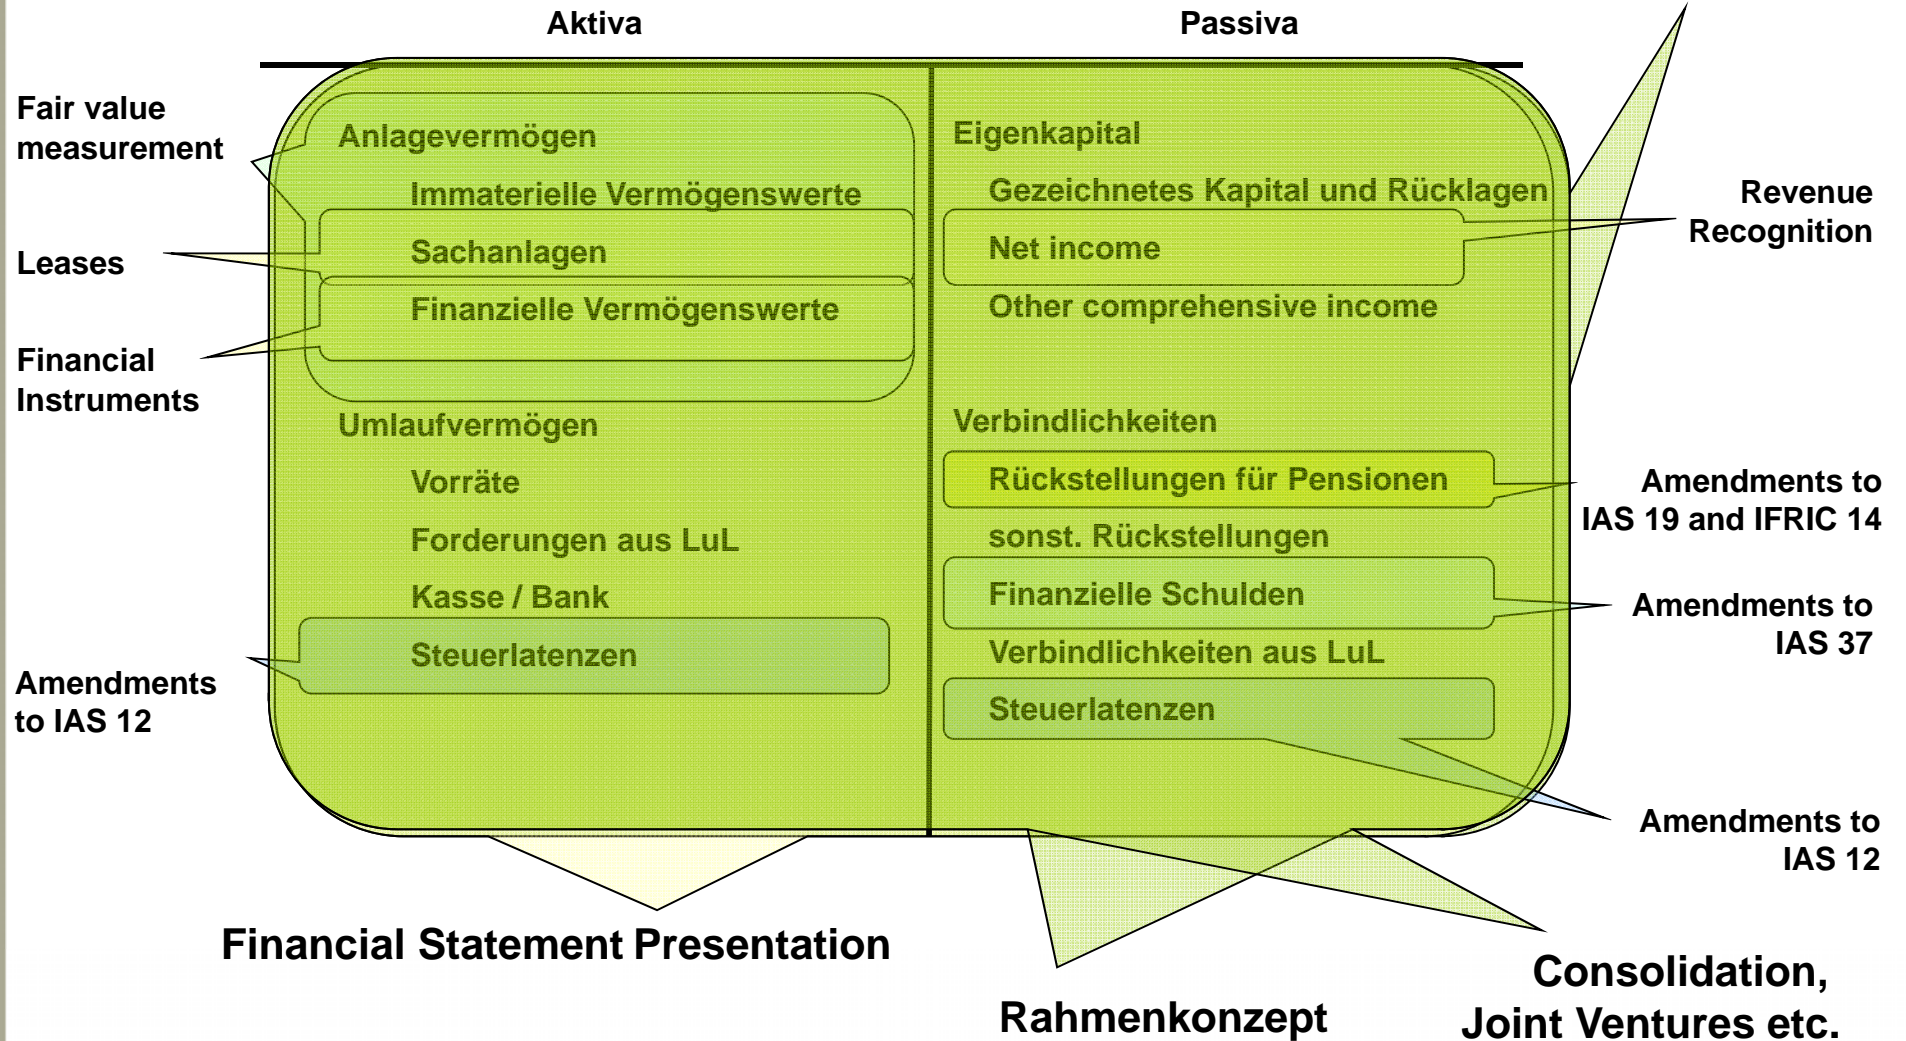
Aktiva

Passiva

Fair value measurement

Leases

Financial Instruments

Amendments to IAS 12

Anlagevermögen

Immaterielle Vermögenswerte

Sachanlagen

Finanzielle Vermögenswerte

Umlaufvermögen

Vorräte

Forderungen aus LuL

Kasse / Bank

Steuerlatenzen

Eigenkapital

Gezeichnetes Kapital und Rücklagen

Net income

Other comprehensive income

Verbindlichkeiten

Rückstellungen für Pensionen

sonst. Rückstellungen

Finanzielle Schulden

Verbindlichkeiten aus LuL

Steuerlatenzen

Revenue Recognition

Amendments to IAS 19 and IFRIC 14

Amendments to IAS 37

Amendments to IAS 12

Financial Statement Presentation

Rahmenkonzept

Consolidation, Joint Ventures etc.